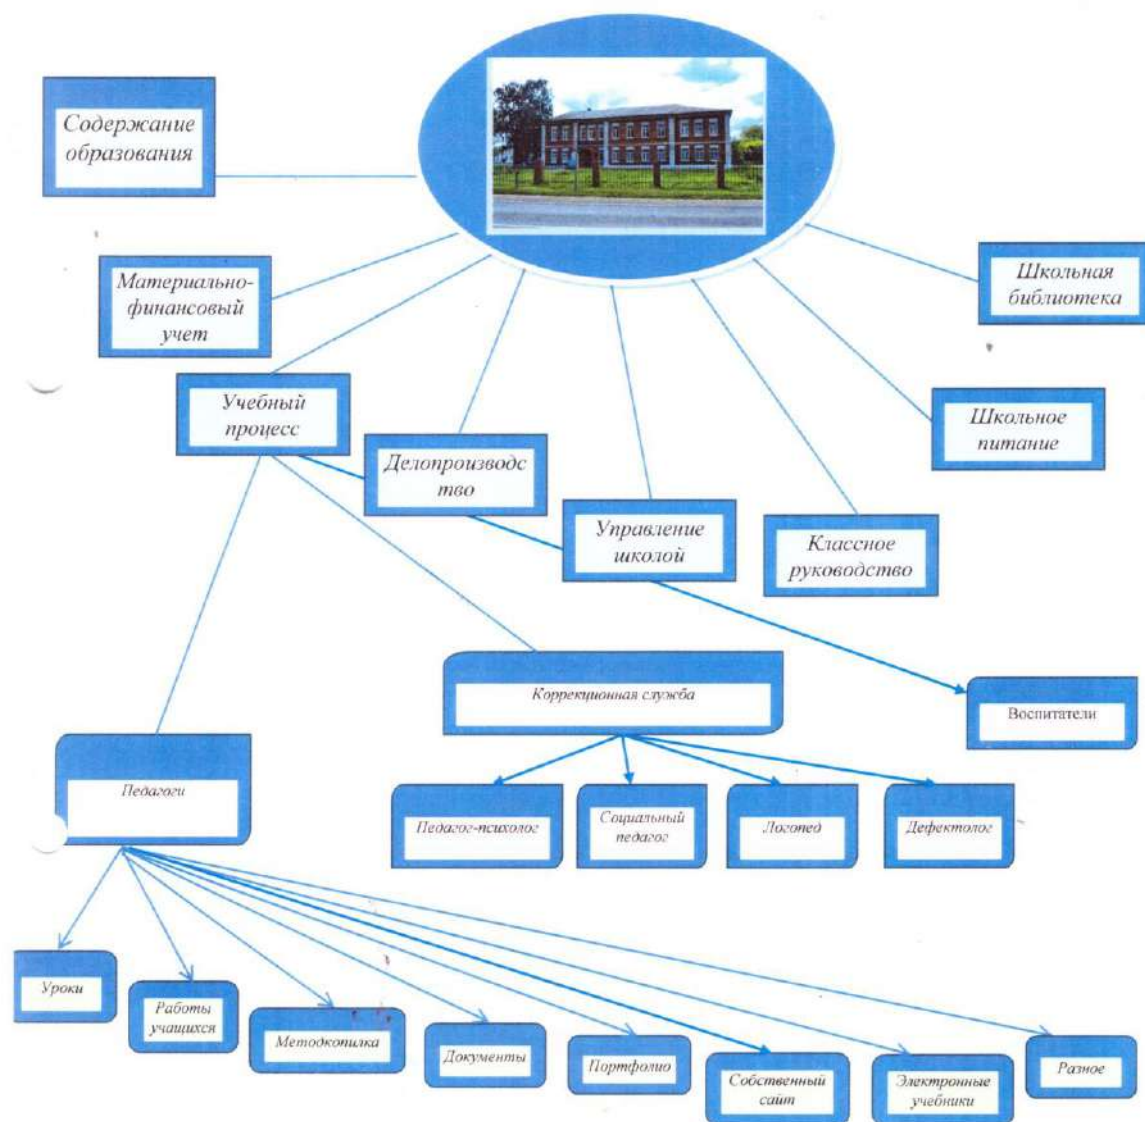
Содержание образования

Материально-финансовый учет

Учебный процесс

Делопроизводство

Управление школой

Классное руководство

Школьное питание

Школьная библиотека

Коррекционная служба

Воспитатели

Педагоги

Педагог-психолог

Социальный педагог

Логопед

Дефектолог

Уроки

Работы учащихся

Методкопилка

Документы

Портфолио

Собственный сайт

Электронные учебники

Разное